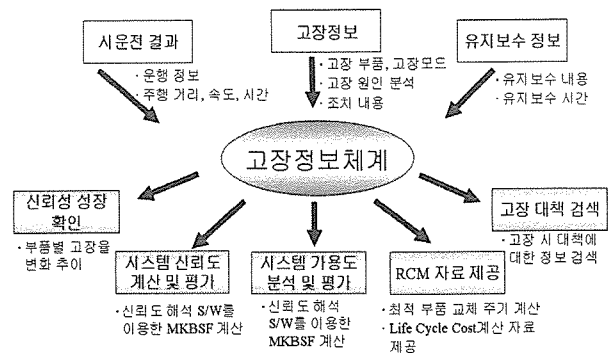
시운전 결과

· 운행 정보
· 주행 거리, 속도, 시간

고장정보

· 고장 부품, 고장모드
· 고장 원인 분석
· 조치 내용

유지보수 정보

· 유지보수 내용
· 유지보수 시간

고장정보체계

신뢰성 성장 확인

· 부품별 고장율 변화 추이

시스템 신뢰도 계산 및 평가

· 신뢰도 해석 S/W를 이용한 MKBSF 계산

시스템 가용도 분석 및 평가

· 신뢰도 해석 S/W를 이용한 MKBSF 계산

RCM 자료 제공

· 최적 부품 교체 주기 계산
· Life Cycle Cost계산 자료 제공

고장 대책 검색

· 고장 시 대책에 대한 정보 검색